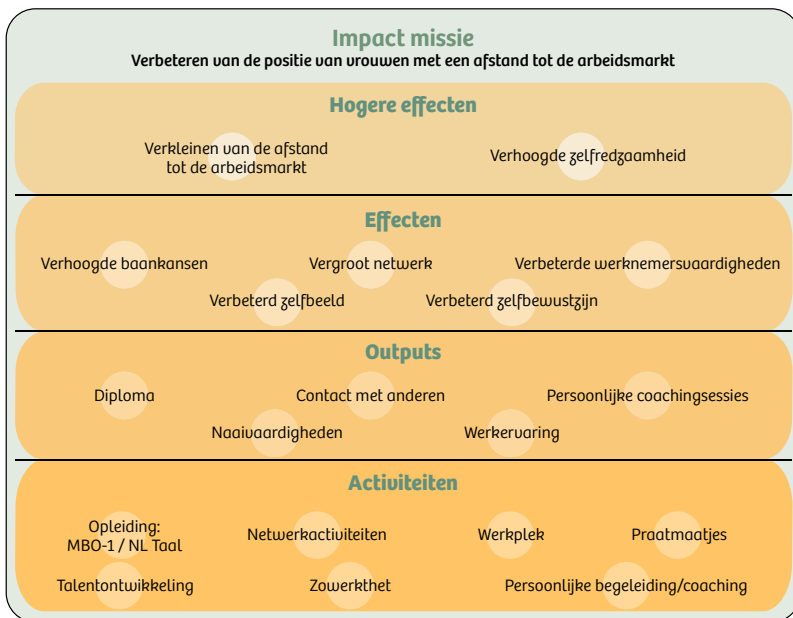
Impact missie

Verbeteren van de positie van vrouwen met een afstand tot de arbeidsmarkt

Hogere effecten

Verkleinen van de afstand tot de arbeidsmarkt

Verhoogde zelfredzaamheid

Effecten

Verhoogde baankansen

Vergroot netwerk

Verbeterde werknemersvaardigheden

Verbeterd zelfbeeld

Verbeterd zelfbewustzijn

Outputs

Diploma

Contact met anderen

Persoonlijke coachingsessies

Naaivaardigheden

Werkervaring

Activiteiten

Opleiding: MBO-1 / NL Taal

Netwerkactiviteiten

Werkplek

Praatmaatjes

Talentontwikkeling

Zowerkthet

Persoonlijke begeleiding/coaching